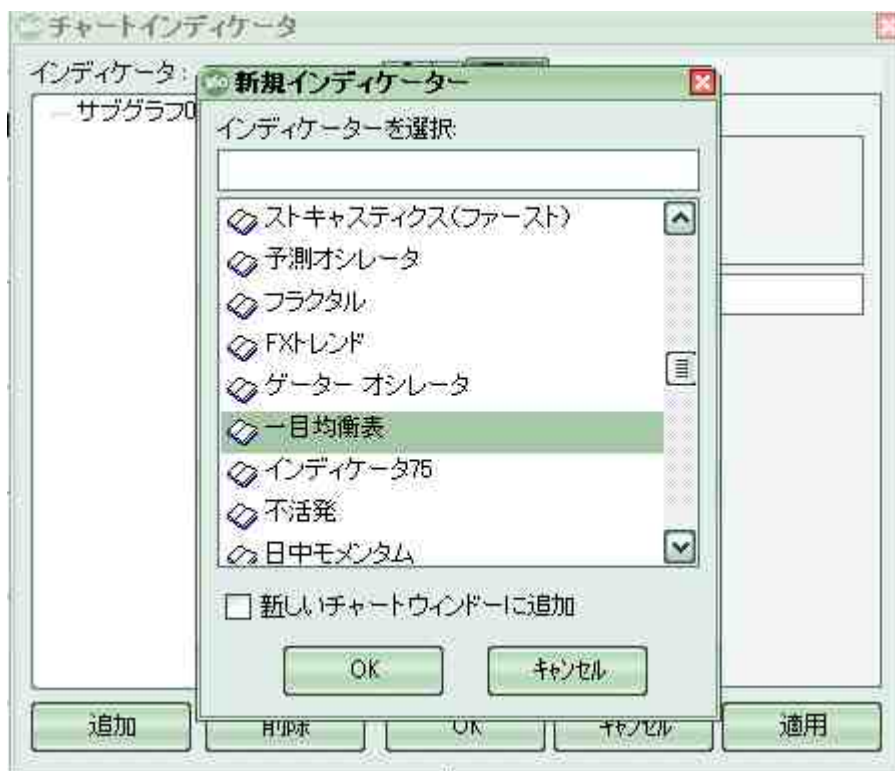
チャートインディケータ

インディケータ:

サブグラフ0

新規インディケーター

インディケーターを選択

ストキャスティクス(ファースト)
予測オシレータ
フラクタル
FXトレンド
ゲーター オシレータ
一目均衡表
インディケータ75
不活発
日中モメンタム

新しいチャートウィンドーに追加

OK
キャンセル

追加
削除
OK
キャンセル
適用